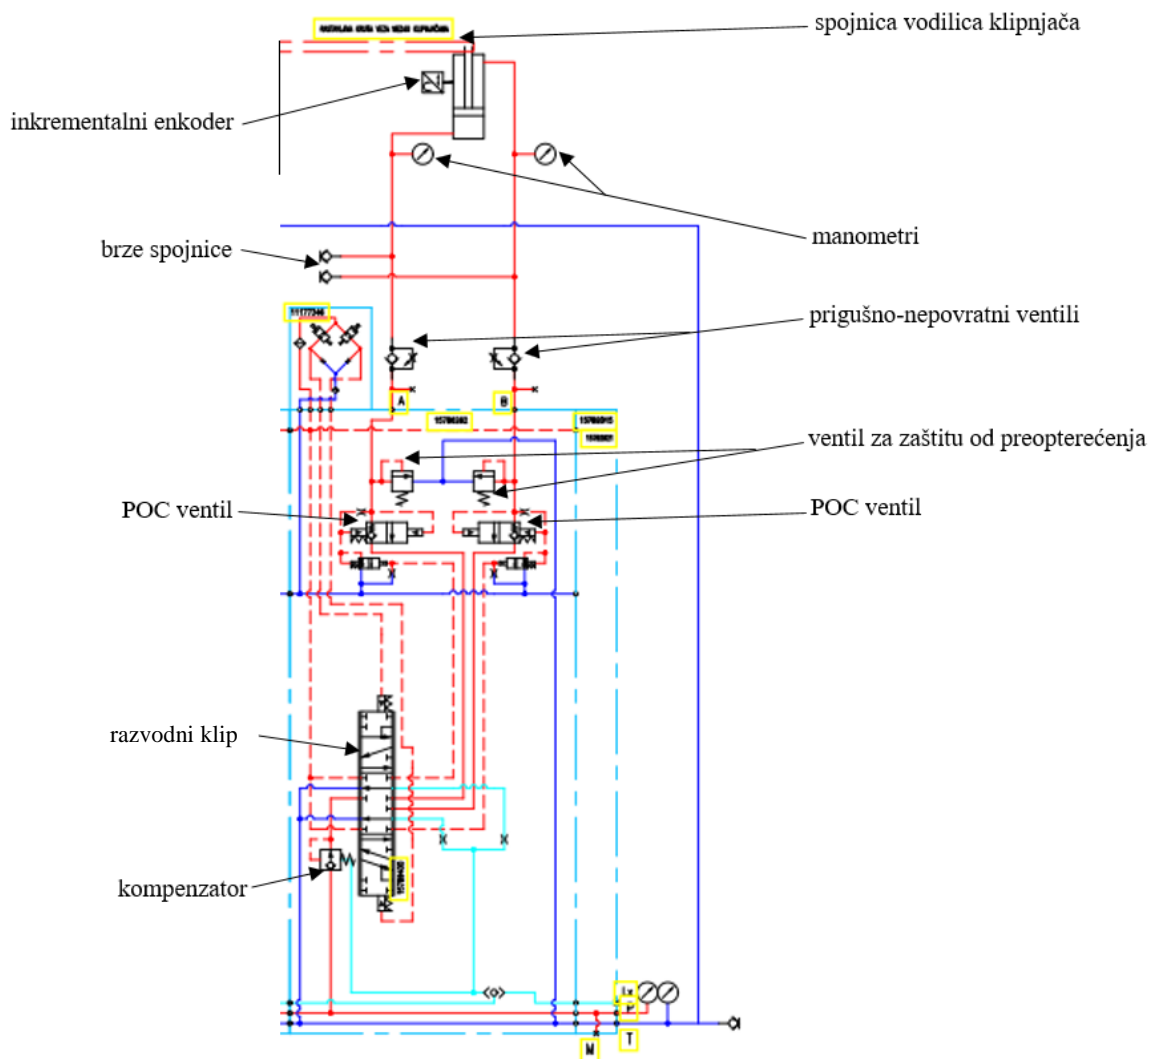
spojnica vodilica klipnjača

inkrementalni enkoder

manometri

brze spojnice

prigušno-nepovratni ventili

A

B

ventil za zaštitu od preopterećenja

POC ventil

POC ventil

razvodni klip

kompenzator

M

T